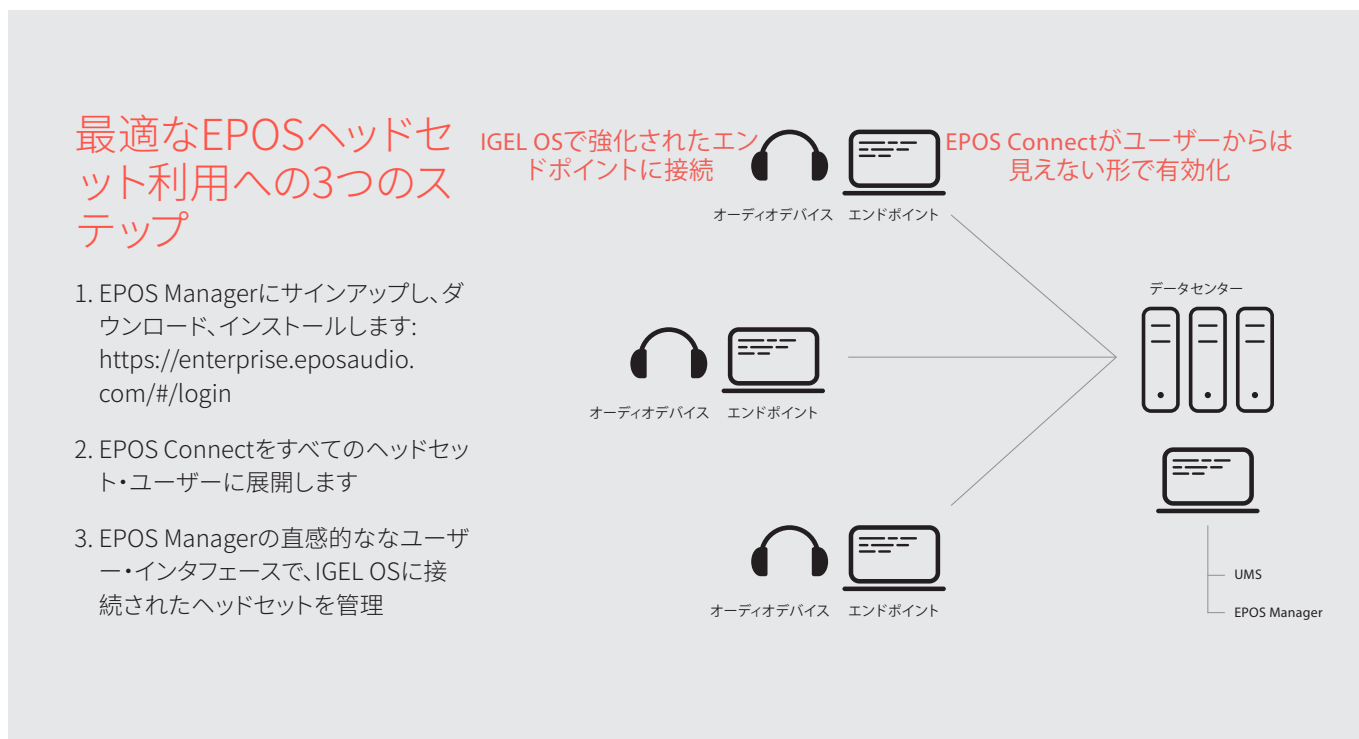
最適なEPOSヘッドセット利用への3つのステップ

1. EPOS Managerにサインアップし、ダウンロード、インストールします: https://enterprise.eposaudio.com/#/login

2. EPOS Connectをすべてのヘッドセット・ユーザーに展開します

3. EPOS Managerの直感的ななユーザー・インタフェースで、IGEL OSに接続されたヘッドセットを管理

IGEL OSで強化されたエンドポイントに接続

EPOS Connectがユーザーからは見えない形で有効化

オーディオデバイス エンドポイント

オーディオデバイス エンドポイント

オーディオデバイス エンドポイント

データセンター

UMS

EPOS Manager